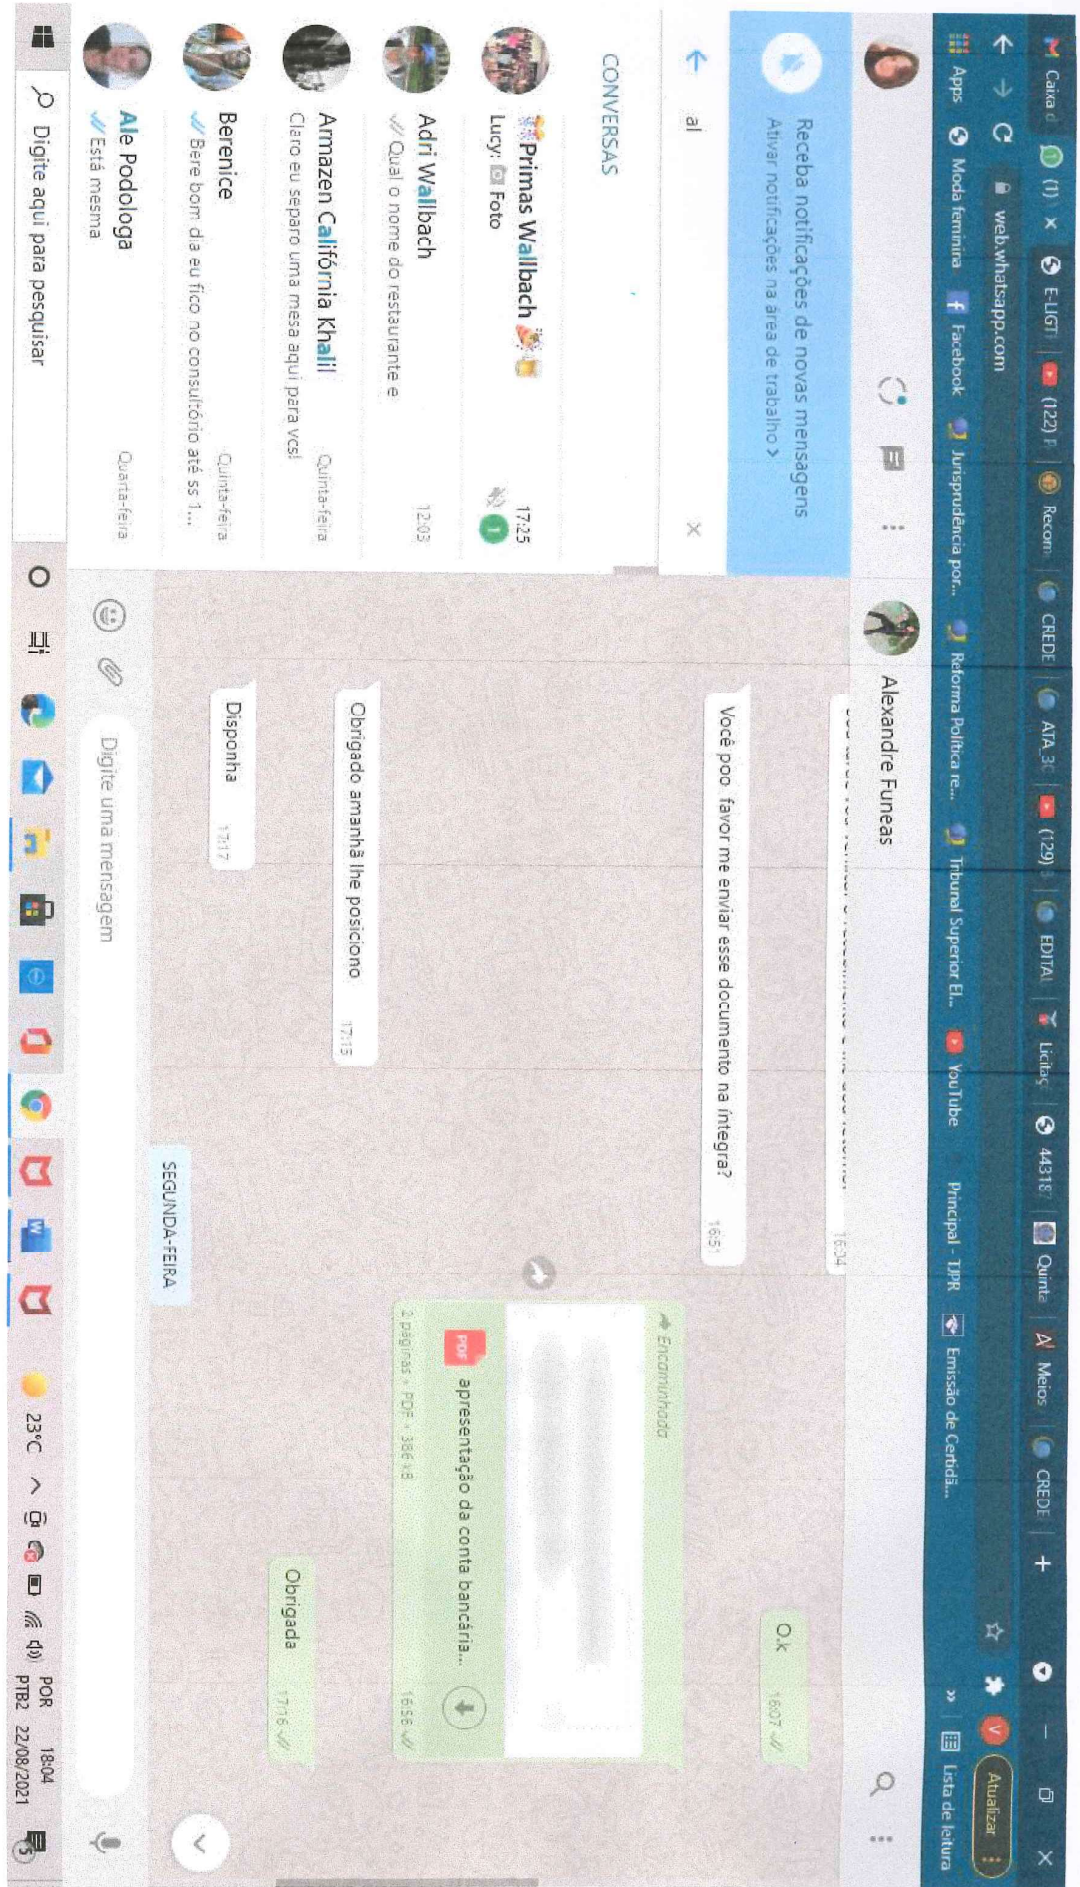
Caixa d | (1) × | E-LIGT | (122) F | Recon | CREDE | ATA 3ª | (129) | EDITAL | Licitaç | 4431 | Quinta | Meios | CREDE | +

web.whatsapp.com

Apps | Moda feminina | Facebook | Jurisprudência por... | Reforma Política re... | Tribunal Superior El... | YouTube | Principal - TJPR | Emissão de Certidã... | » | Lista de leitura

Atualizar

Receba notificações de novas mensagens
Ativar notificações na área de trabalho >

al

CONVERSAS

Primas Wallbach
Lucy: Foto
17:25
1

Adri Wallbach
Qual o nome do restaurante e
12:03

Armazen Califórnia Khalil
Claro eu separo uma mesa aqui para vcs!
Quinta-feira

Berenice
Bere bom dia eu fico no consultório até ss 1...
Quinta-feira

Ale Podologa
Está mesma
Quarta-feira

Alexandre Funeas

16:04

Você poo favor me enviar esse documento na íntegra?
16:51

O.k
16:07

Encaminhada
apresentação da conta bancária...
2 páginas • PDF • 386 kB
16:56

Obrigado amanhã lhe posiciono
17:15

Obrigada
17:16

Disponha
17:17

SEGUNDA-FEIRA

Digite uma mensagem

Digite aqui para pesquisar

23°C
POR PTB2
18:04
22/08/2021